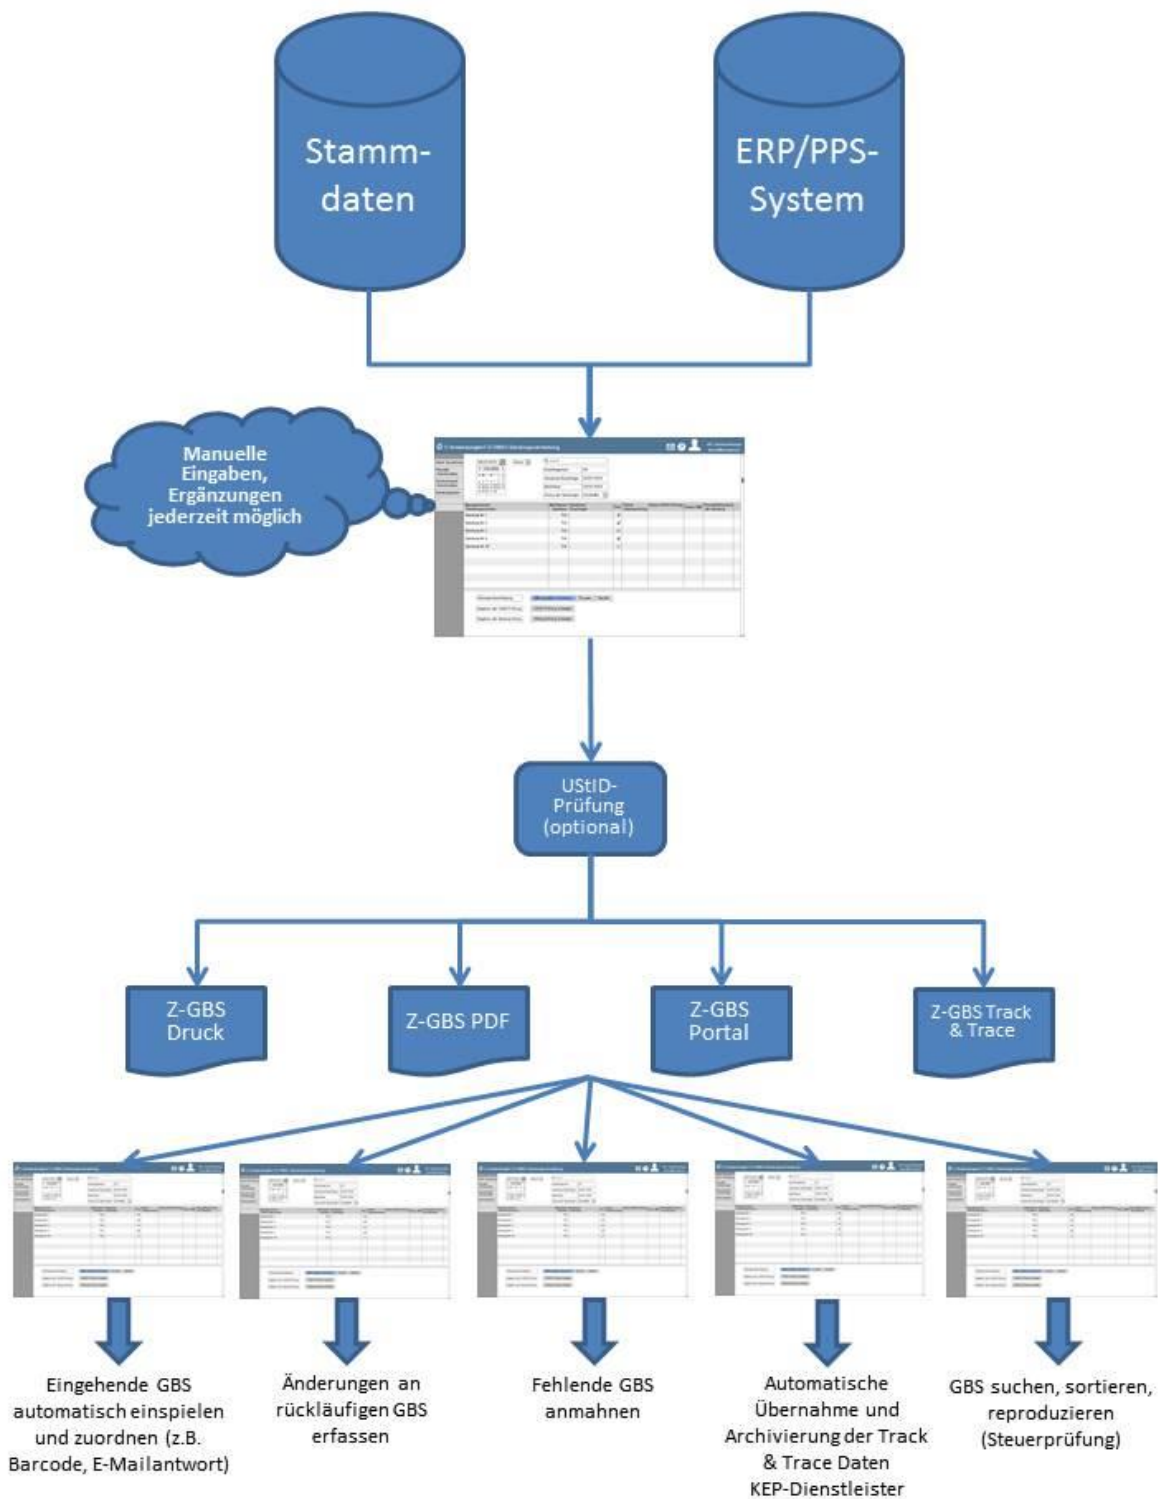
Stamm-daten

ERP/PPS-System

Manuelle Eingaben, Ergänzungen jederzeit möglich

UStID-Prüfung (optional)

Z-GBS Druck

Z-GBS PDF

Z-GBS Portal

Z-GBS Track & Trace

Eingehende GBS automatisch einspielen und zuordnen (z.B. Barcode, E-Mailantwort)

Änderungen an rückläufigen GBS erfassen

Fehlende GBS anmahnen

Automatische Übernahme und Archivierung der Track & Trace Daten KEP-Dienstleister

GBS suchen, sortieren, reproduzieren (Steuerprüfung)